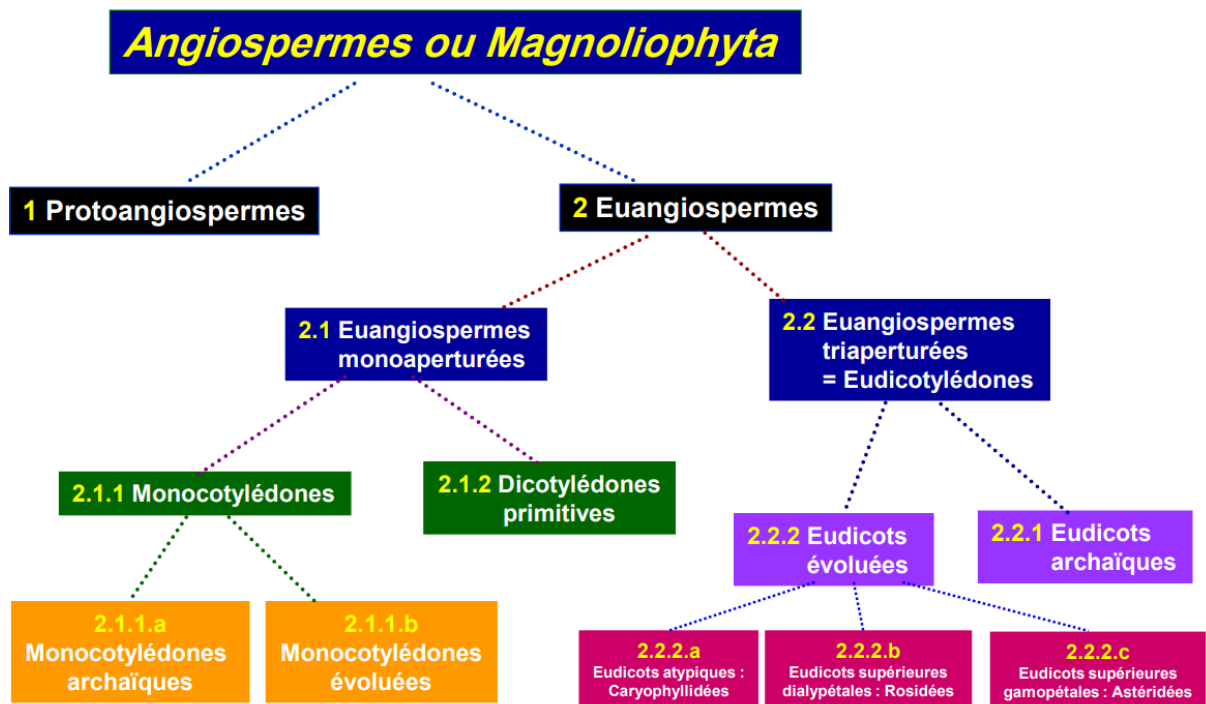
Angiospermes ou Magnoliophyta

1 Protoangiospermes

2 Euangiospermes

2.1 Euangiospermes monoaperturées

2.2 Euangiospermes triaperturées = Eudicotylédones

2.1.1 Monocotylédones

2.1.2 Dicotylédones primitives

2.2.2 Eudicots évoluées

2.2.1 Eudicots archaïques

2.1.1.a Monocotylédones archaïques

2.1.1.b Monocotylédones évoluées

2.2.2.a Eudicots atypiques : Caryophyllidées

2.2.2.b Eudicots supérieures dialypétales : Rosidées

2.2.2.c Eudicots supérieures gamopétales : Astéridées